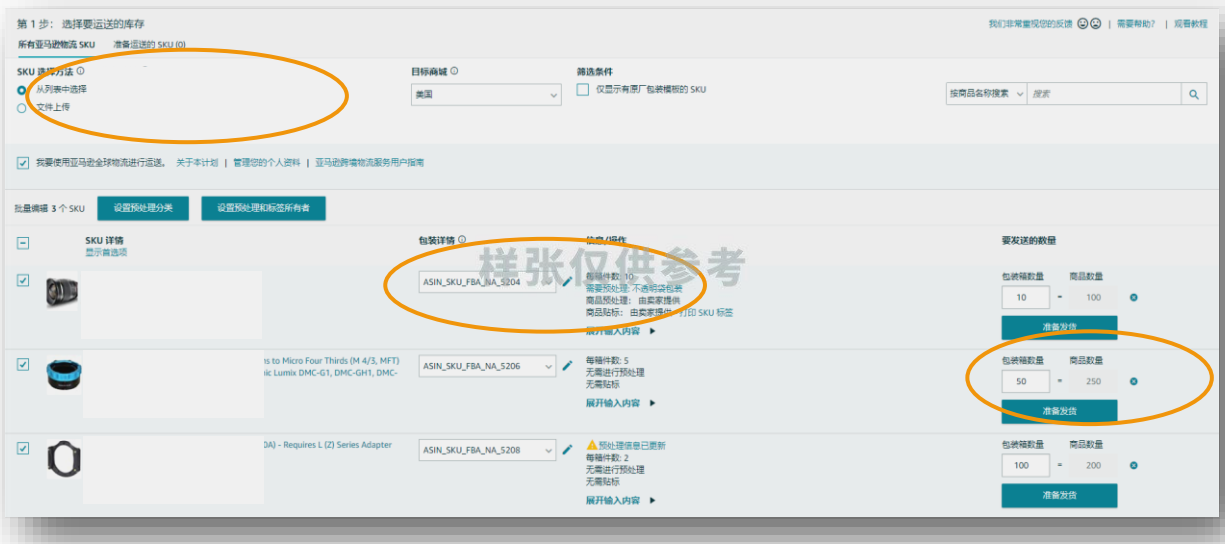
第 1 步： 选择要运送的库存

我们非常重视您的反馈 | 需要帮助? | 观看教程

所有亚马逊物流 SKU　准备运送的 SKU (0)

SKU 选择方法
从列表中选择
文件上传

目标商城
美国

筛选条件
仅显示有原厂包装模板的 SKU

按商品名称搜索　搜索

我要使用亚马逊全球物流进行运送。 关于本计划 | 管理您的个人资料 | 亚马逊跨境物流服务用户指南

批量编辑 3 个 SKU　设置预处理分类　设置预处理和标签所有者

SKU 详情
显示首选项

包装详情

信息/操作

要发送的数量

样张仅供参考

ASIN_SKU_FBA_NA_5204
每箱件数: 10
需要预处理: 不透明袋包装
商品预处理: 由卖家提供
商品贴标: 由卖家提供　打印 SKU 标签
展开输入内容

包装箱数量　商品数量
10 = 100
准备发货

s to Micro Four Thirds (M 4/3, MFT) nic Lumix DMC-G1, DMC-GH1, DMC-
ASIN_SKU_FBA_NA_5206
每箱件数: 5
无需进行预处理
无需贴标
展开输入内容

包装箱数量　商品数量
50 = 250
准备发货

DA) - Requires L (Z) Series Adapter
ASIN_SKU_FBA_NA_5208
预处理信息已更新
每箱件数: 2
无需进行预处理
无需贴标
展开输入内容

包装箱数量　商品数量
100 = 200
准备发货